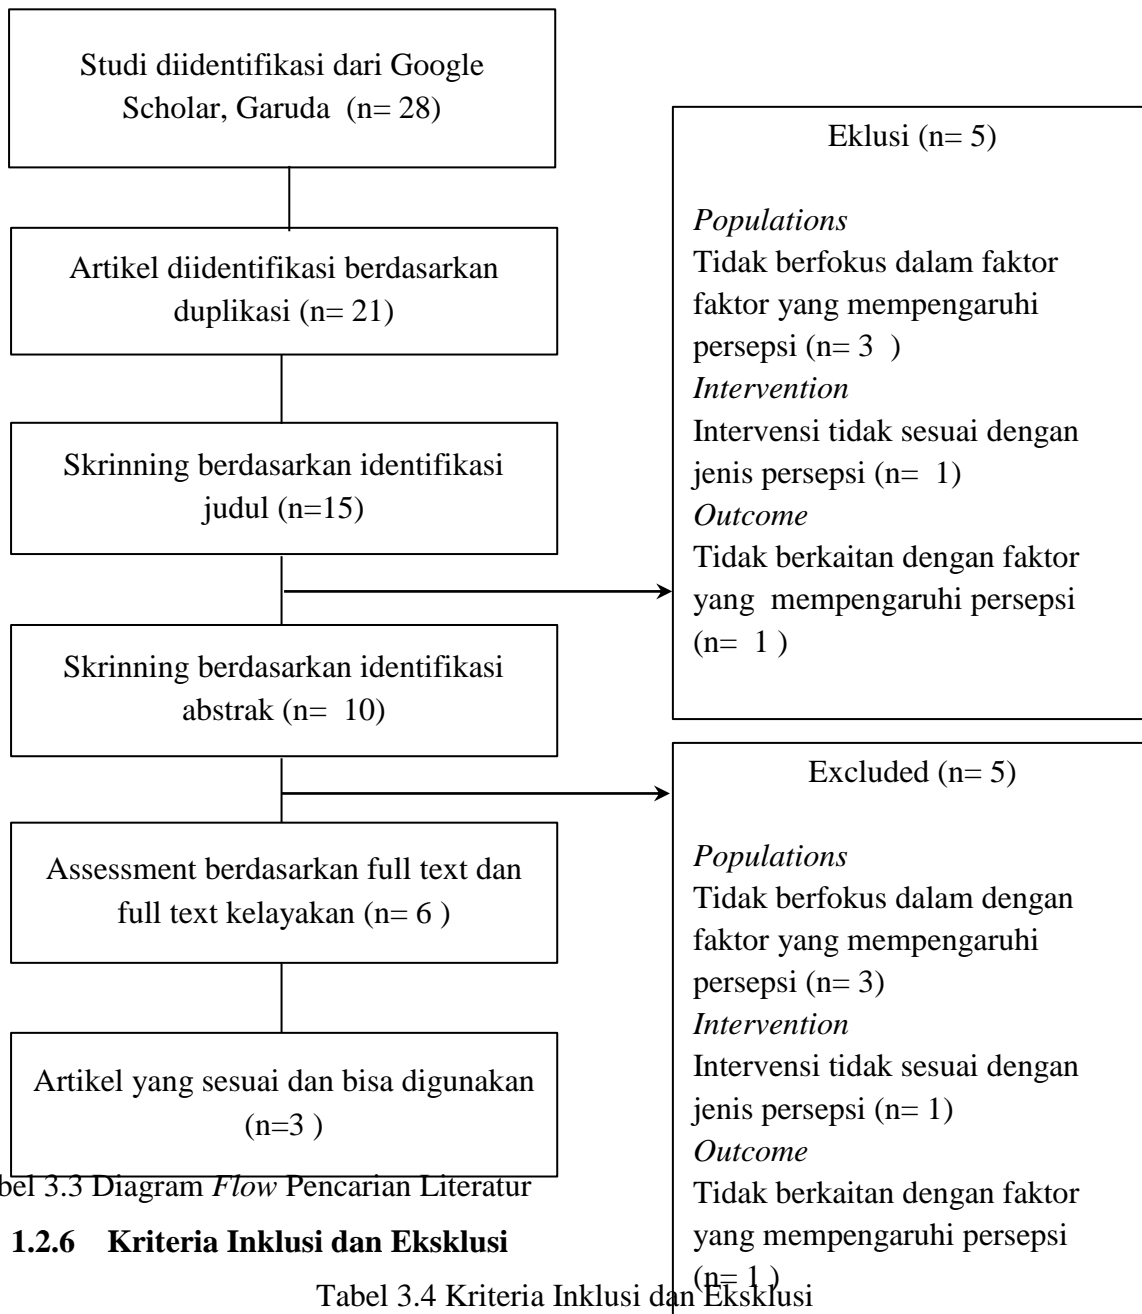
Studi diidentifikasi dari Google Scholar, Garuda (n= 28)

Artikel diidentifikasi berdasarkan duplikasi (n= 21)

Skrinning berdasarkan identifikasi judul (n=15)

Skrinning berdasarkan identifikasi abstrak (n= 10)

Assessment berdasarkan full text dan full text kelayakan (n= 6 )

Artikel yang sesuai dan bisa digunakan (n=3 )

Eklusi (n= 5)

*Populations*
Tidak berfokus dalam faktor faktor yang mempengaruhi persepsi (n= 3 )
*Intervention*
Intervensi tidak sesuai dengan jenis persepsi (n= 1)
*Outcome*
Tidak berkaitan dengan faktor yang mempengaruhi persepsi (n= 1 )

Excluded (n= 5)

*Populations*
Tidak berfokus dalam dengan faktor yang mempengaruhi persepsi (n= 3)
*Intervention*
Intervensi tidak sesuai dengan jenis persepsi (n= 1)
*Outcome*
Tidak berkaitan dengan faktor yang mempengaruhi persepsi (n= 1 )

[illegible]bel 3.3 Diagram *Flow* Pencarian Literatur

**1.2.6 Kriteria Inklusi dan Eksklusi**

Tabel 3.4 Kriteria Inklusi dan Eksklusi